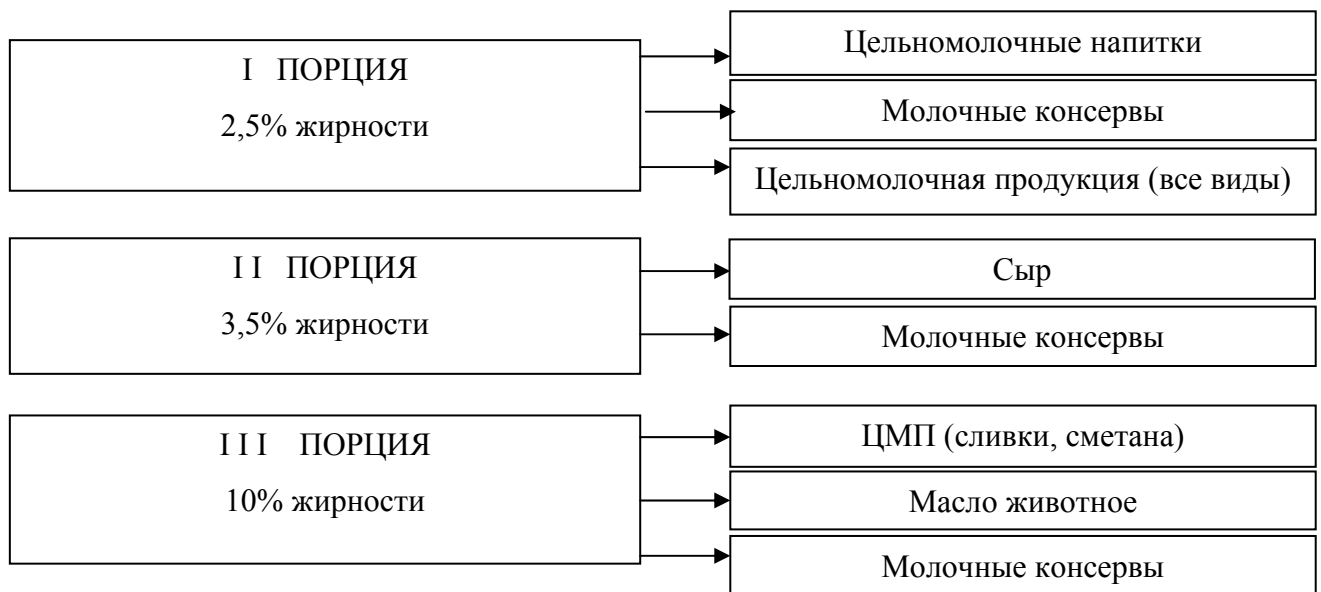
I ПОРЦИЯ
2,5% жирности

Цельномолочные напитки

Молочные консервы

Цельномолочная продукция (все виды)

I I ПОРЦИЯ
3,5% жирности

Сыр

Молочные консервы

I I I ПОРЦИЯ
10% жирности

ЦМП (сливки, сметана)

Масло животное

Молочные консервы